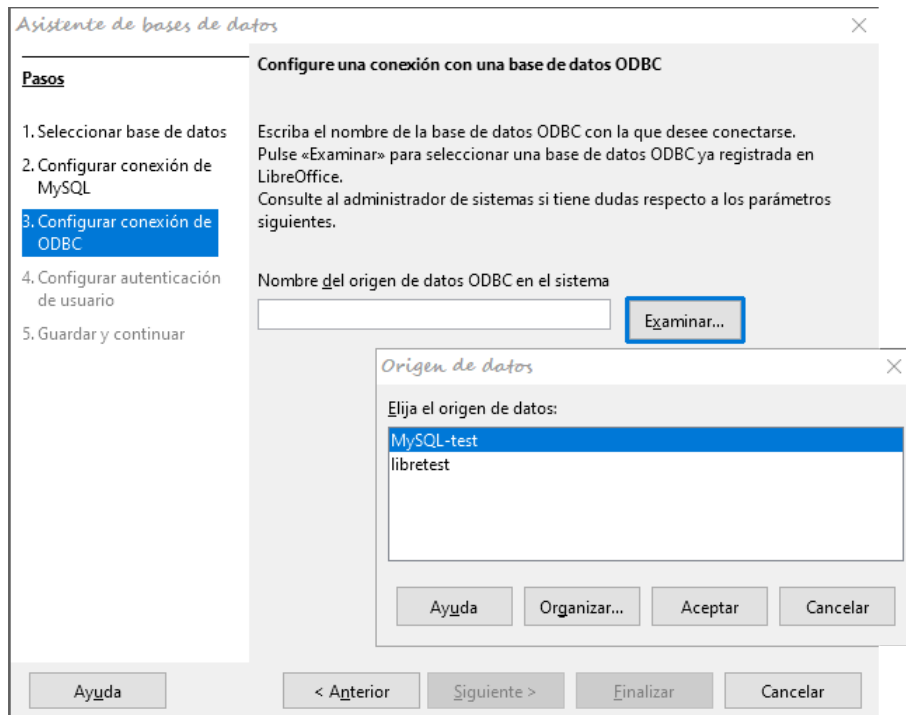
Asistente de bases de datos

Pasos

1. Seleccionar base de datos
2. Configurar conexión de MySQL
3. Configurar conexión de ODBC
4. Configurar autenticación de usuario
5. Guardar y continuar

Configure una conexión con una base de datos ODBC

Escriba el nombre de la base de datos ODBC con la que desee conectarse.
Pulse «Examinar» para seleccionar una base de datos ODBC ya registrada en LibreOffice.
Consulte al administrador de sistemas si tiene dudas respecto a los parámetros siguientes.

Nombre del origen de datos ODBC en el sistema

Examinar...

Origen de datos

Elija el origen de datos:
MySQL-test
libretest

Ayuda
Organizar...
Aceptar
Cancelar

Ayuda
< Anterior
Siguiente >
Finalizar
Cancelar